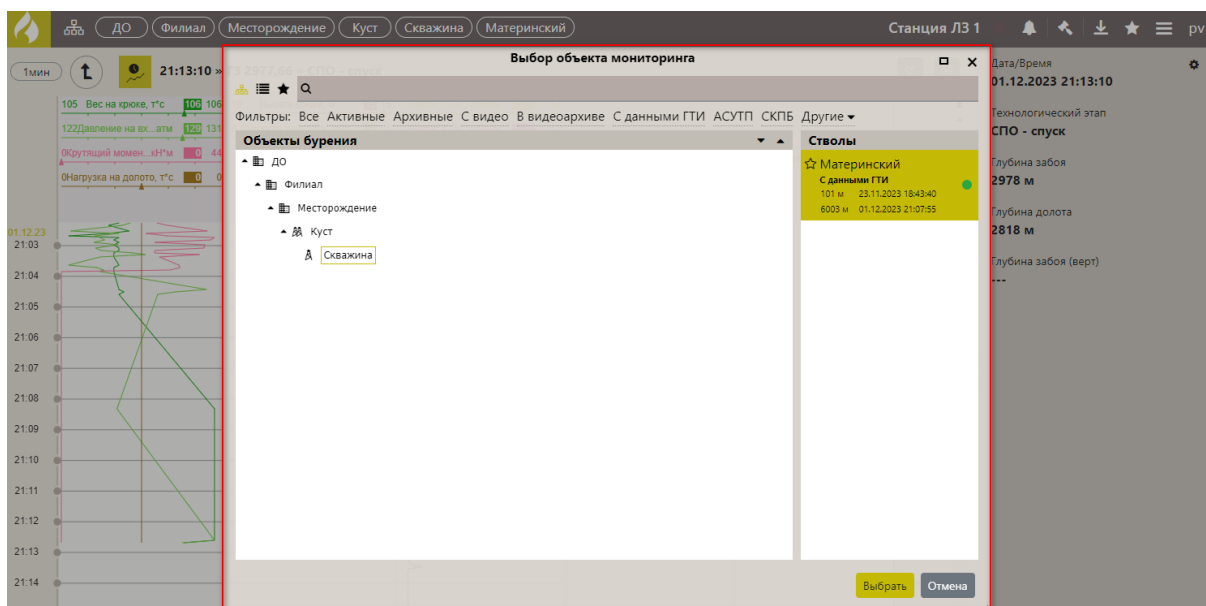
ДО Филиал Месторождение Куст Скважина Материнский

Станция ЛЗ 1

pv

1мин

21:13:10 »

105 Вес на крюке, т*с 106 106

122Давление на вх...атм 129 131

0Крутящий момен...кН*м 0 44

0Нагрузка на долото, т*с 0 0

01.12.23
21:03

21:04

21:05

21:06

21:07

21:08

21:09

21:10

21:11

21:12

21:13

21:14

Выбор объекта мониторинга

Фильтры: Все Активные Архивные С видео В видеоархиве С данными ГТИ АСУТП СКПБ Другие

Объекты бурения

ДО

Филиал

Месторождение

Куст

Скважина

Стволы

Материнский

С данными ГТИ

101 м 23.11.2023 18:43:40

6003 м 01.12.2023 21:07:55

Выбрать Отмена

Дата/Время
01.12.2023 21:13:10

Технологический этап
СПО - спуск

Глубина забоя
2978 м

Глубина долота
2818 м

Глубина забоя (верт)
---